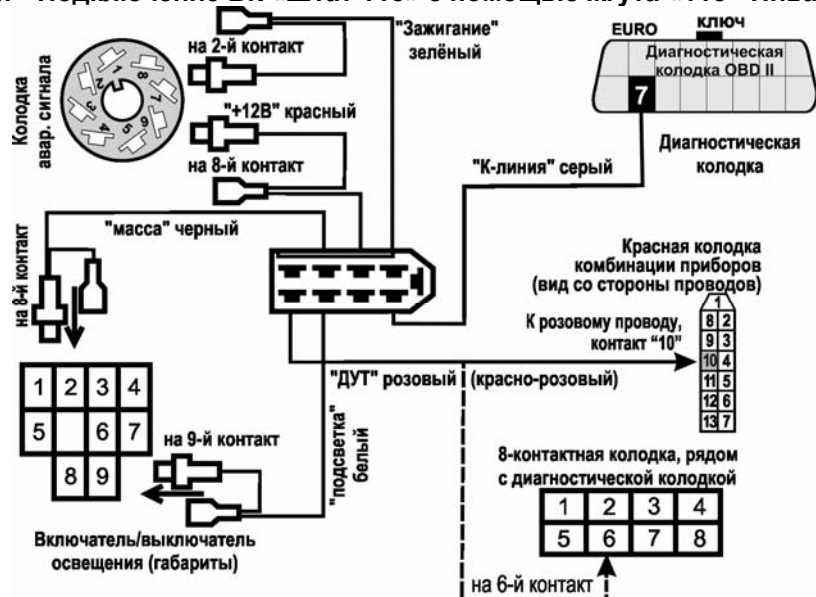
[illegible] "Зажигание" зелёный

на 2-й контакт

Колодка авар. сигнала

"+12В" красный

на 8-й контакт

EURO

ключ

Диагностическая колодка OBD II

7

Диагностическая колодка

"К-линия" серый

"масса" черный

на 8-й контакт

Красная колодка комбинации приборов (вид со стороны проводов)

К розовому проводу, контакт "10"

| 1 | |
|---|---|
| 8 | 2 |
| 9 | 3 |
| 10 | 4 |
| 11 | 5 |
| 12 | 6 |
| 13 | 7 |

"ДУТ" розовый (красно-розовый)

| 1 | 2 | 3 | 4 |
|---|---|---|---|
| 5 | | 6 | 7 |
| | 8 | 9 | |

на 9-й контакт

"подсветка" белый

8-контактная колодка, рядом с диагностической колодкой

| 1 | 2 | 3 | 4 |
|---|---|---|---|
| 5 | 6 | 7 | 8 |

Включатель/выключатель освещения (габариты)

на 6-й контакт